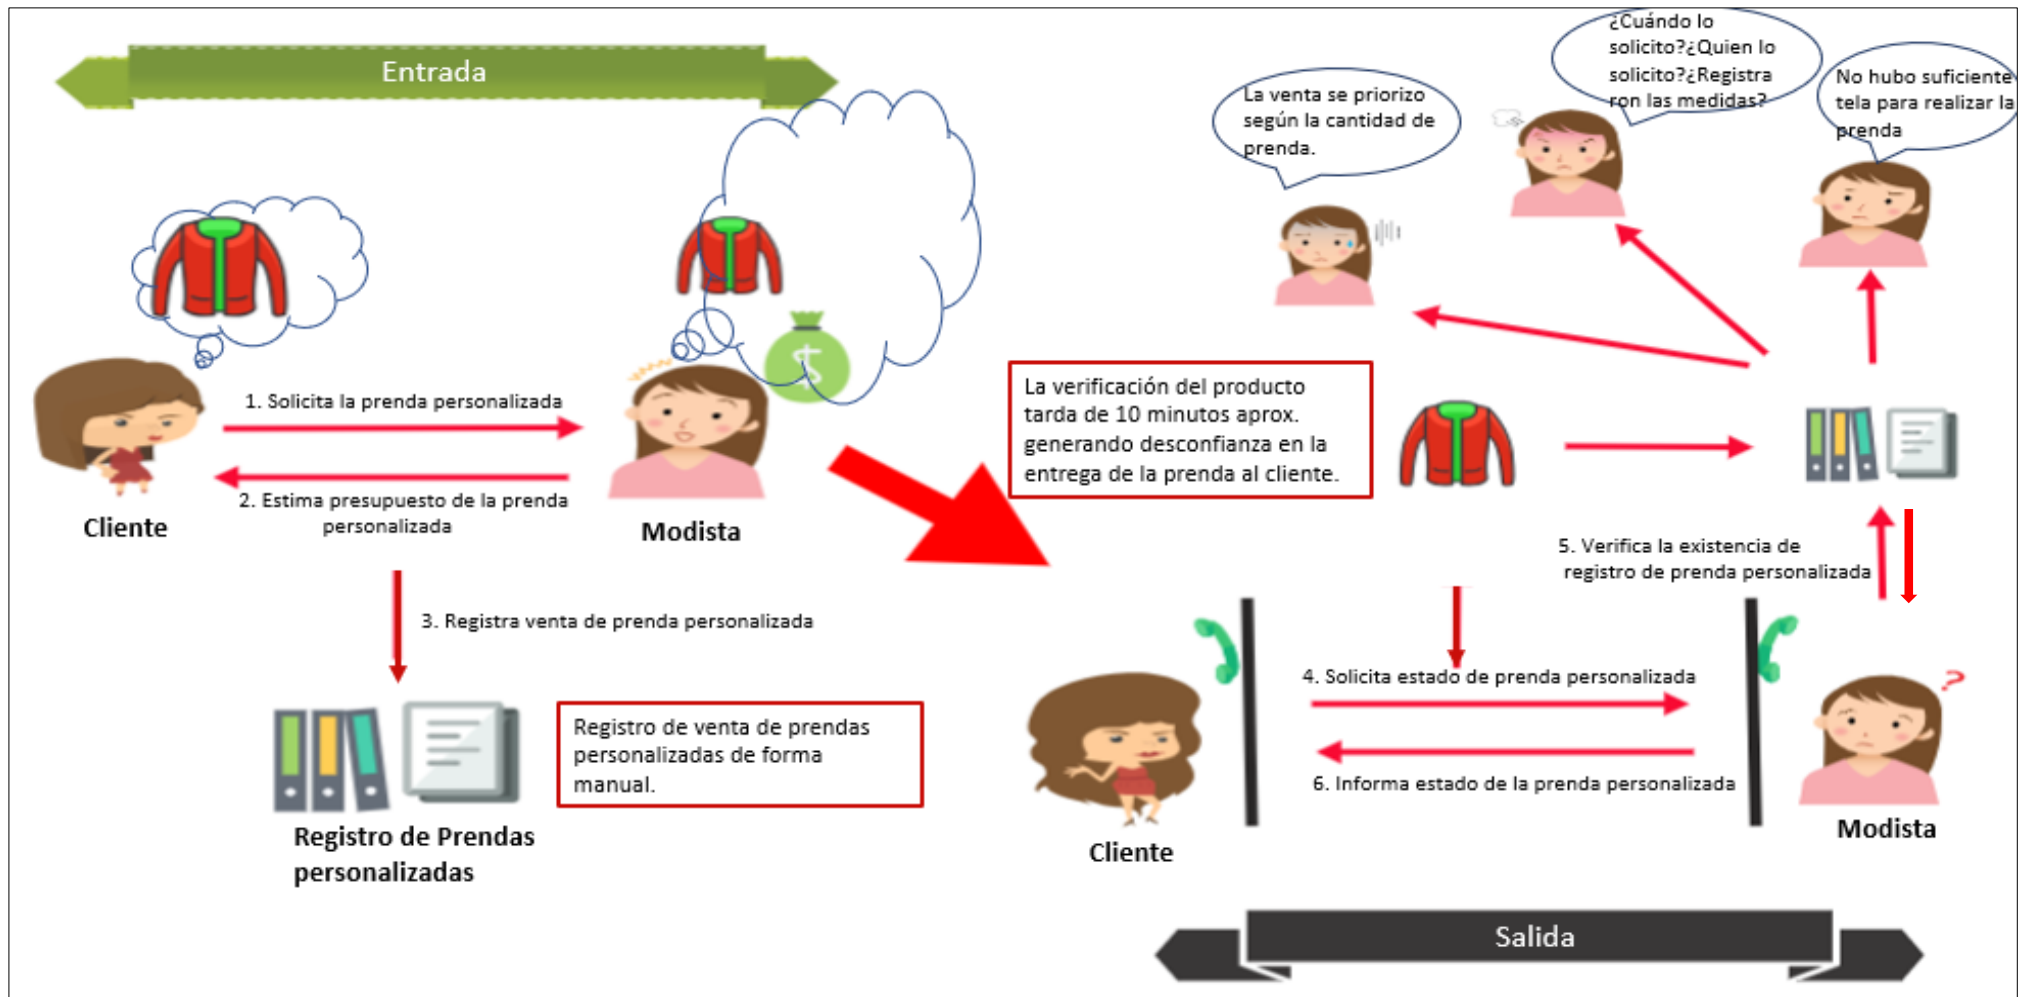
Entrada

La venta se priorizo según la cantidad de prenda.

¿Cuándo lo solicito?¿Quien lo solicito?¿Registra ron las medidas?

No hubo suficiente tela para realizar la prenda

1. Solicita la prenda personalizada

2. Estima presupuesto de la prenda personalizada

Cliente

Modista

La verificación del producto tarda de 10 minutos aprox. generando desconfianza en la entrega de la prenda al cliente.

5. Verifica la existencia de registro de prenda personalizada

3. Registra venta de prenda personalizada

4. Solicita estado de prenda personalizada

6. Informa estado de la prenda personalizada

Registro de venta de prendas personalizadas de forma manual.

Registro de Prendas personalizadas

Cliente

Modista

Salida